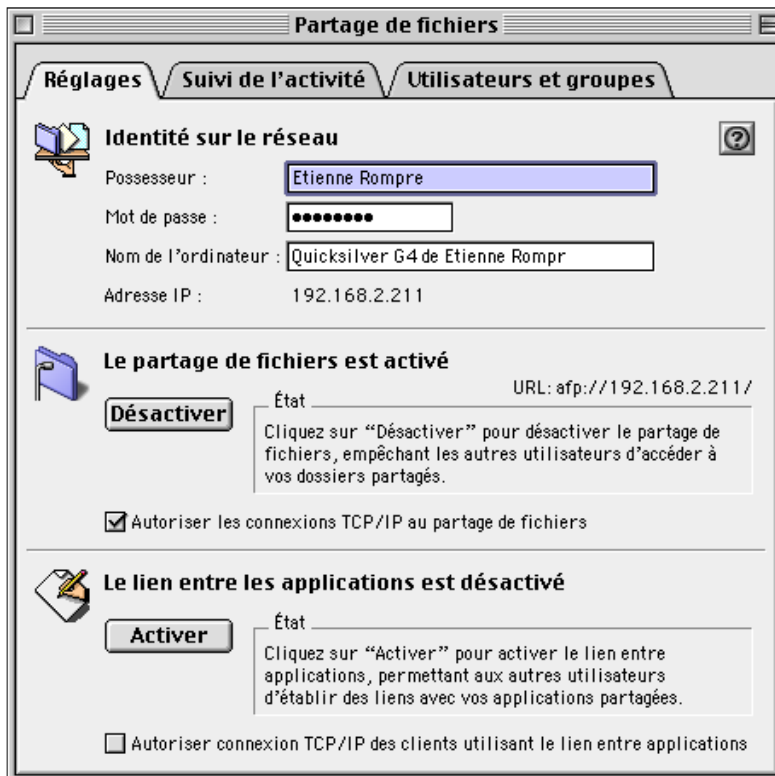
Partage de fichiers

Réglages | Suivi de l'activité | Utilisateurs et groupes

Identité sur le réseau

?

Possesseur : Etienne Rompre

Mot de passe : ••••••••

Nom de l'ordinateur : Quicksilver G4 de Etienne Rompr

Adresse IP : 192.168.2.211

Le partage de fichiers est activé

URL: afp://192.168.2.211/

Désactiver

État

Cliquez sur "Désactiver" pour désactiver le partage de fichiers, empêchant les autres utilisateurs d'accéder à vos dossiers partagés.

Autoriser les connexions TCP/IP au partage de fichiers

Le lien entre les applications est désactivé

Activer

État

Cliquez sur "Activer" pour activer le lien entre applications, permettant aux autres utilisateurs d'établir des liens avec vos applications partagées.

Autoriser connexion TCP/IP des clients utilisant le lien entre applications